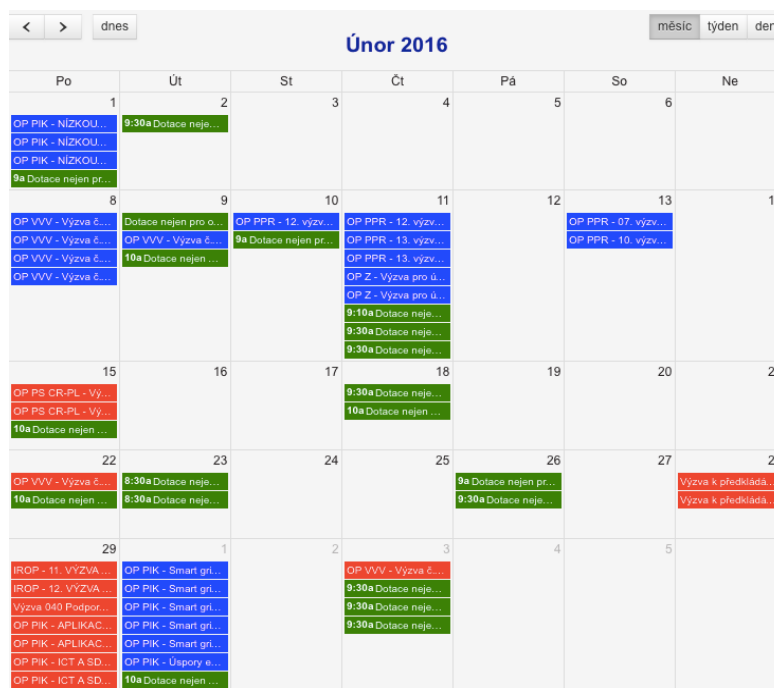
< > dnes

Únor 2016

měsíc týden den

| Po | Út | St | Čt | Pá | So | Ne |
|---|---|---|---|---|---|---|
| 1 OP PIK - NÍZKOU... OP PIK - NÍZKOU... OP PIK - NÍZKOU... 9a Dotace nejen pr... | 2 9:30a Dotace neje... | 3 | 4 | 5 | 6 | |
| 8 OP VVV - Výzva č... OP VVV - Výzva č... OP VVV - Výzva č... OP VVV - Výzva č... | 9 Dotace nejen pro o... OP VVV - Výzva č... 10a Dotace nejen ... | 10 OP PPR - 12. výzv... 9a Dotace nejen pr... | 11 OP PPR - 12. výzv... OP PPR - 13. výzv... OP PPR - 13. výzv... OP Z - Výzva pro ú... OP Z - Výzva pro ú... 9:10a Dotace neje... 9:30a Dotace neje... 9:30a Dotace neje... | 12 | 13 OP PPR - 07. výzv... OP PPR - 10. výzv... | 1 |
| 15 OP PS CR-PL - Vý... OP PS CR-PL - Vý... 10a Dotace nejen ... | 16 | 17 | 18 9:30a Dotace neje... 10a Dotace nejen ... | 19 | 20 | 2 |
| 22 OP VVV - Výzva č... 10a Dotace nejen ... | 23 8:30a Dotace neje... 8:30a Dotace neje... | 24 | 25 | 26 9a Dotace nejen pr... 9:30a Dotace neje... | 27 | 2 Výzva k předkládá... Výzva k předkládá... |
| 29 IROP - 11. VÝZVA ... IROP - 12. VÝZVA ... Výzva 040 Podpor... OP PIK - APLIKAC... OP PIK - APLIKAC... OP PIK - ICT A SD... OP PIK - ICT A SD... | 1 OP PIK - Smart gri... OP PIK - Smart gri... OP PIK - Smart gri... OP PIK - Smart gri... OP PIK - Smart gri... OP PIK - Úspory e... 10a Dotace nejen ... | 2 | 3 OP VVV - Výzva č... 9:30a Dotace neje... 9:30a Dotace neje... 9:30a Dotace neje... | 4 | 5 | |